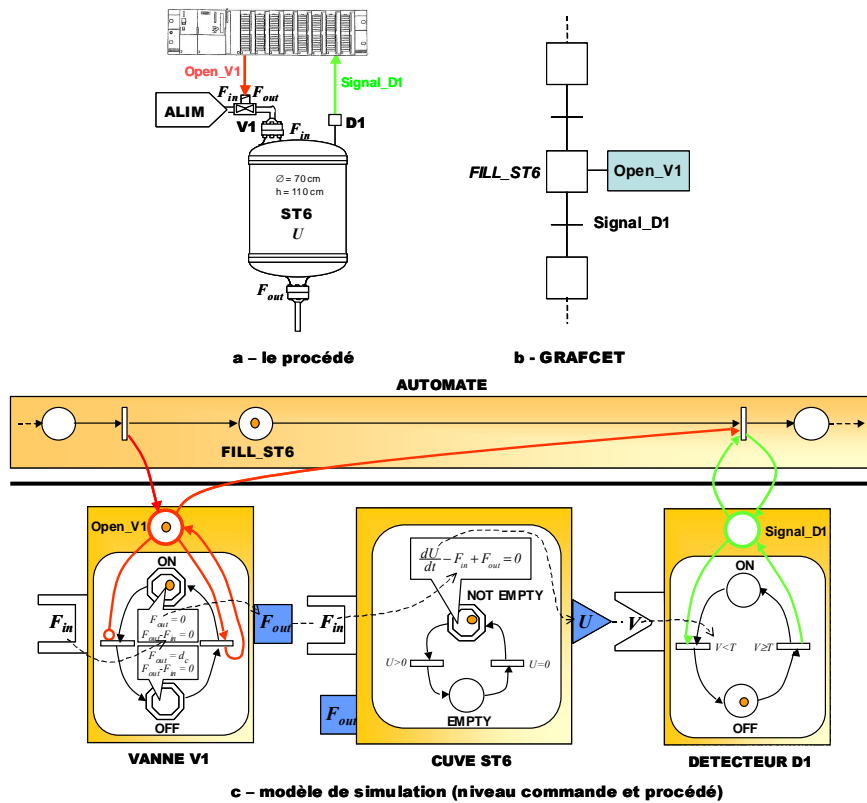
Open_V1
Signal_D1
ALIM
$F_{in}$ $F_{out}$
V1
$F_{in}$
D1
$\varnothing$ = 70 cm
h = 110 cm
ST6
$U$
$F_{out}$

FILL_ST6
Open_V1
Signal_D1

a – le procédé
b - GRAFCET

AUTOMATE
FILL_ST6

Open_V1
ON
$F_{out} = 0$
$F_{out} - F_{in} = 0$
$F_{out} = d_c$
$F_{out} - F_{in} = 0$
OFF
$F_{in}$
$F_{out}$

$F_{in}$
$\frac{dU}{dt} - F_{in} + F_{out} = 0$
NOT EMPTY
$U>0$
$U=0$
EMPTY
$F_{out}$
$U$
$V$

Signal_D1
ON
$V<T$
$V \geq T$
OFF

VANNE V1
CUVE ST6
DETECTEUR D1

c – modèle de simulation (niveau commande et procédé)